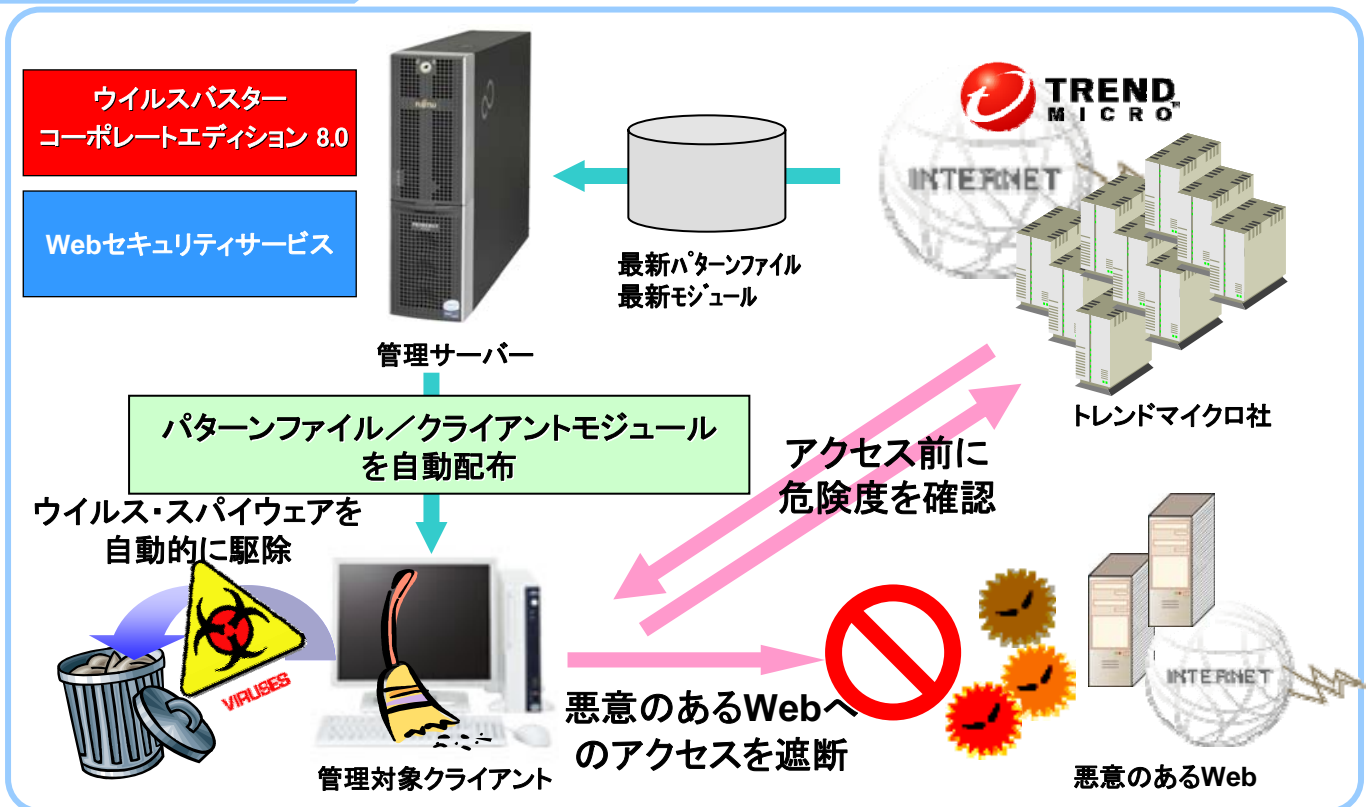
ウイルスバスター
コーポレートエディション 8.0

Webセキュリティサービス

TREND MICRO

INTERNET

最新パターンファイル
最新モジュール

管理サーバー

トレンドマイクロ社

パターンファイル／クライアントモジュール
を自動配布

アクセス前に
危険度を確認

ウイルス・スパイウェアを
自動的に駆除

VIRUSES

悪意のあるWebへ
のアクセスを遮断

INTERNET

管理対象クライアント

悪意のあるWeb